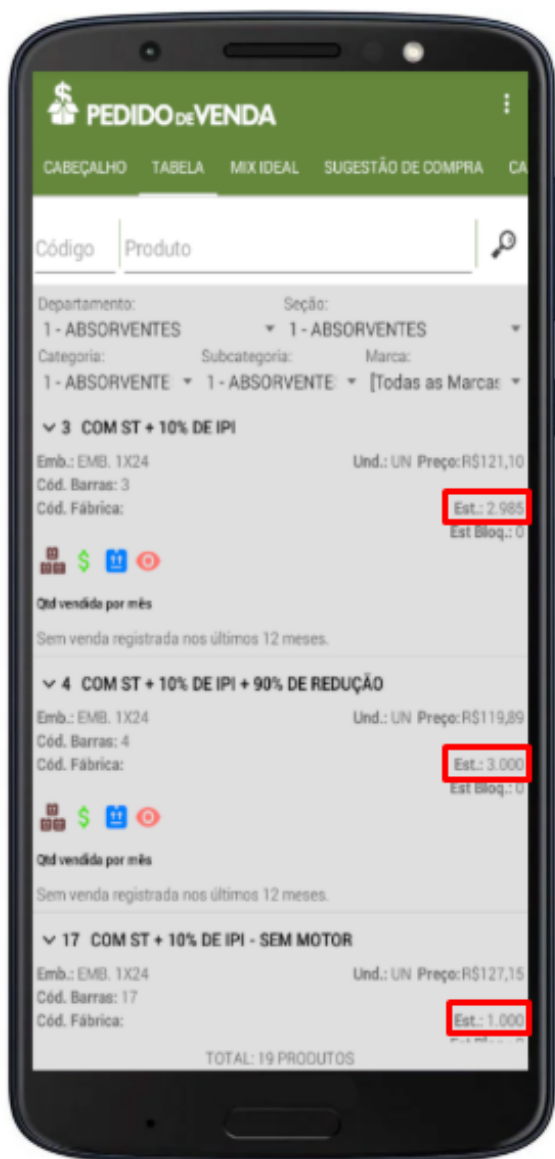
PEDIDO DE VENDA

CABEÇALHO TABELA MIX IDEAL SUGESTÃO DE COMPRA CA

Código Produto

Departamento:
1 - ABSORVENTES

Seção:
1 - ABSORVENTES

Categoria:
1 - ABSORVENTE

Subcategoria:
1 - ABSORVENTE

Marca:
[Todas as Marcas

3 COM ST + 10% DE IPI

Emb.: EMB. 1X24
Und.: UN Preço: R$121,10
Cód. Barras: 3
Cód. Fábrica:
Est.: 2.985
Est Bloq.: 0

Qtd vendida por mês

Sem venda registrada nos últimos 12 meses.

4 COM ST + 10% DE IPI + 90% DE REDUÇÃO

Emb.: EMB. 1X24
Und.: UN Preço: R$119,89
Cód. Barras: 4
Cód. Fábrica:
Est.: 3.000
Est Bloq.: 0

Qtd vendida por mês

Sem venda registrada nos últimos 12 meses.

17 COM ST + 10% DE IPI - SEM MOTOR

Emb.: EMB. 1X24
Und.: UN Preço: R$127,15
Cód. Barras: 17
Cód. Fábrica:
Est.: 1.000

TOTAL: 19 PRODUTOS